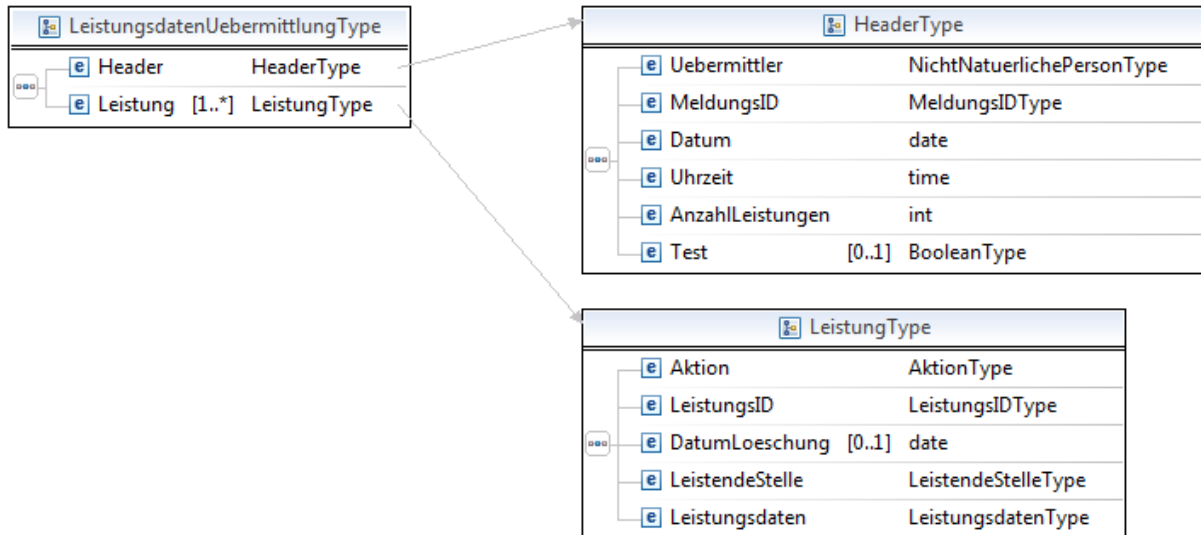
LeistungsdatenUebermittlungType

| | | |
|---|---|---|
| e Header | | HeaderType |
| e Leistung | [1..*] | LeistungType |

HeaderType

| | | |
|---|---|---|
| e Uebermittler | | NichtNatuerlichePersonType |
| e MeldungsID | | MeldungsIDType |
| e Datum | | date |
| e Uhrzeit | | time |
| e AnzahlLeistungen | | int |
| e Test | [0..1] | BooleanType |

LeistungType

| | | |
|---|---|---|
| e Aktion | | AktionType |
| e LeistungsID | | LeistungsIDType |
| e DatumLoeschung | [0..1] | date |
| e LeistendeStelle | | LeistendeStelleType |
| e Leistungsdaten | | LeistungsdatenType |